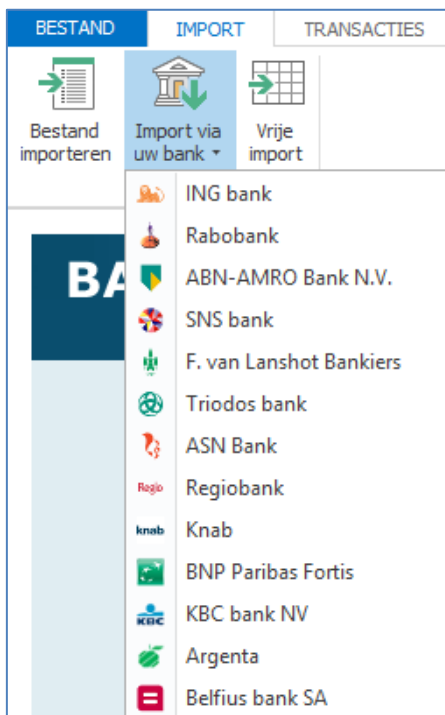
BESTAND IMPORT TRANSACTIES

Bestand importeren

Import via uw bank ▾

Vrije import

BA

ING bank
Rabobank
ABN-AMRO Bank N.V.
SNS bank
F. van Lanshot Bankiers
Triodos bank
ASN Bank
Regio Regiobank
knab Knab
BNP Paribas Fortis
KBC KBC bank NV
Argenta
Belfius bank SA